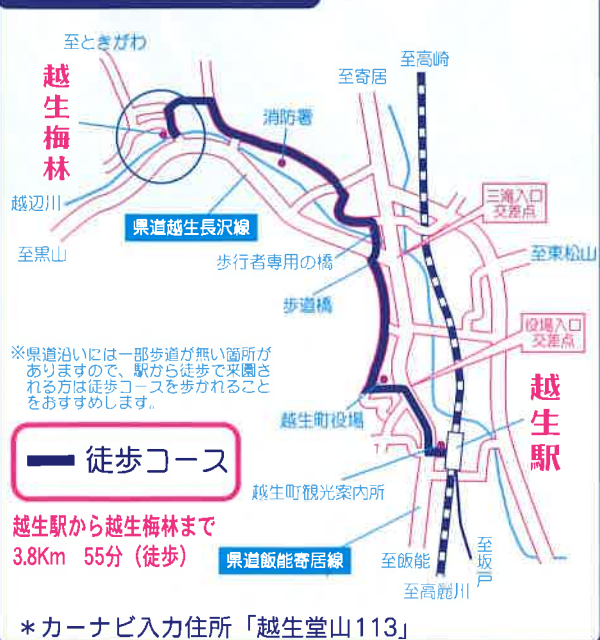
至ときがわ

越生梅林

至高崎

至寄居

消防署

越辺川

県道越生長沢線

三滝入口交差点

至黒山

至東松山

歩行者専用の橋

歩道橋

※県道沿いには一部歩道が無い箇所がありますので、駅から徒歩で来園される方は徒歩コースを歩かれることをおすすめします。

役場入口交差点

越生駅

越生町役場

徒歩コース

越生町観光案内所

越生駅から越生梅林まで
3.8Km　55分（徒歩）

県道飯能寄居線

至飯能

至坂戸

至高麗川

＊カーナビ入力住所「越生堂山113」